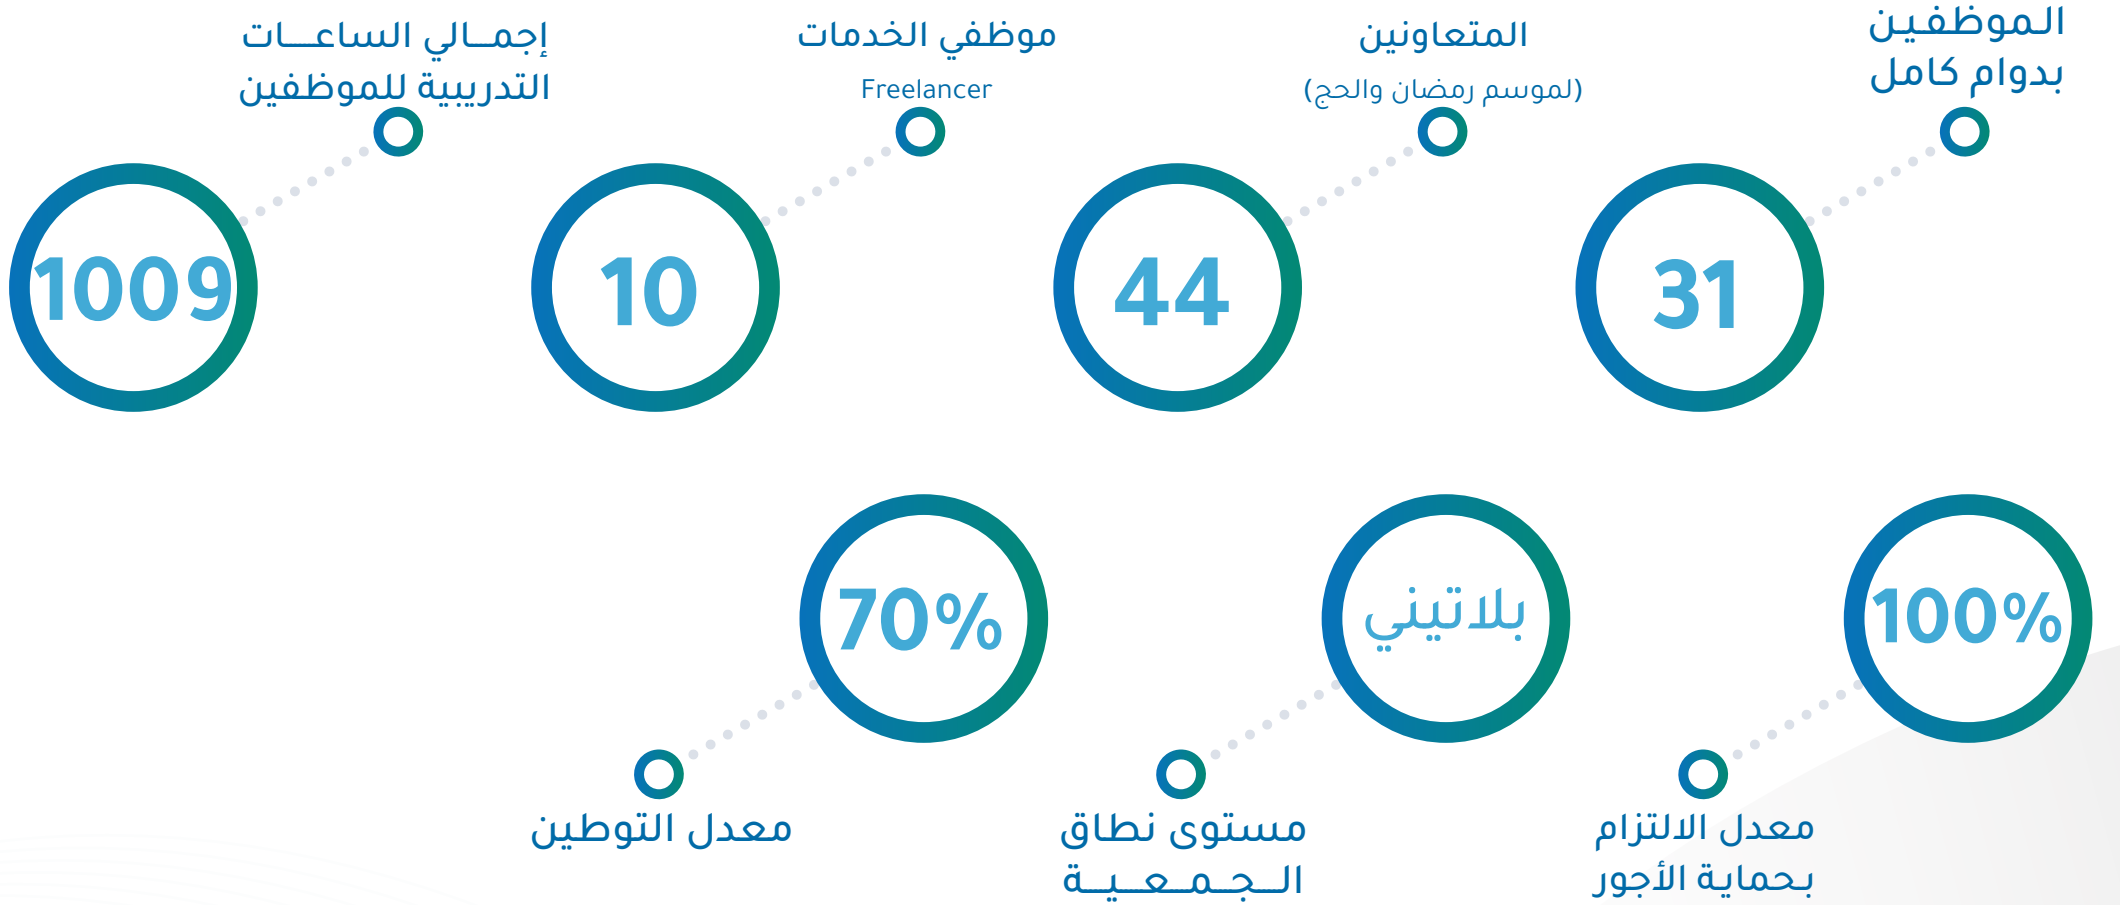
الموظفين بدوام كامل

31

المتعاونين
(لموسم رمضان والحج)

44

موظفي الخدمات
Freelancer

10

إجمالي الساعات التدريبية للموظفين

1009

100%

معدل الالتزام بحماية الأجور

بلاتيني

مستوى نطاق الجمعية

70%

معدل التوطين